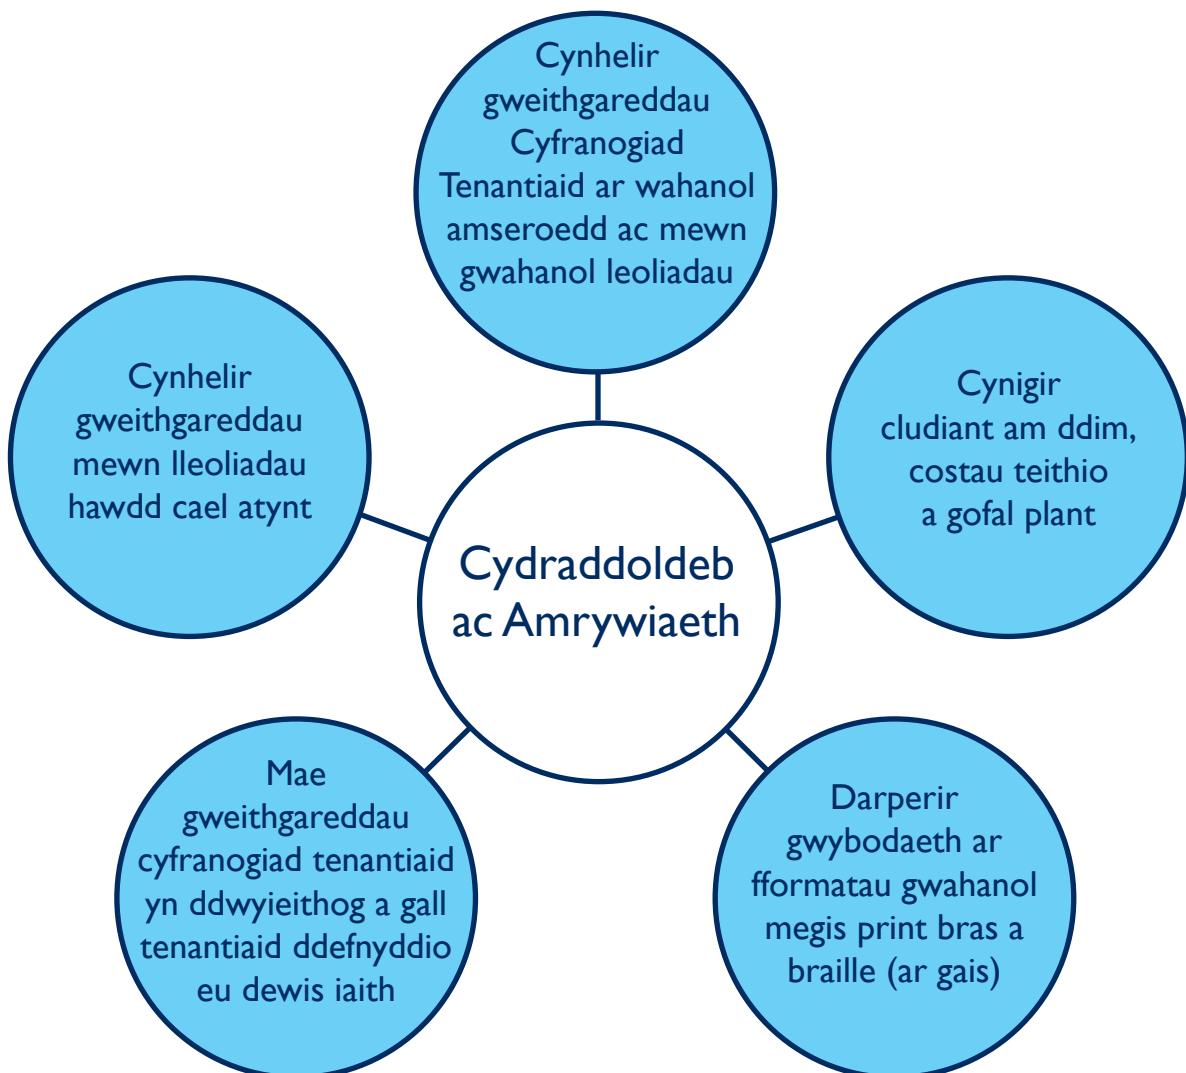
Cynhelir gweithgareddau Cyfranogiad Tenantiaid ar wahanol amseroedd ac mewn gwahanol leoliadau

Cynhelir gweithgareddau mewn lleoliadau hawdd cael atynt

Cydraddoldeb ac Amrywiaeth

Cynigir cludiant am ddim, costau teithio a gofal plant

Mae gweithgareddau cyfranogiad tenantiaid yn ddwyieithog a gall tenantiaid ddefnyddio eu dewis iaith

Darperir gwybodaeth ar fformatau gwahanol megis print bras a braille (ar gais)